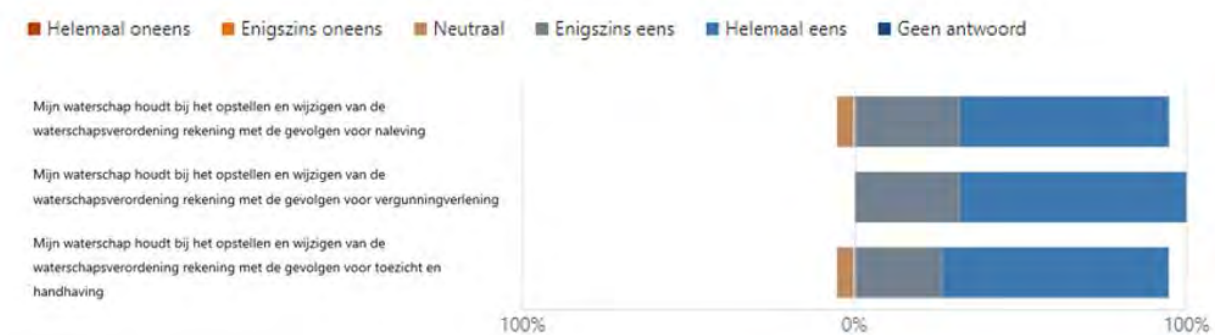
Helemaal oneens   Enigszins oneens   Neutraal   Enigszins eens   Helemaal eens   Geen antwoord

Mijn waterschap houdt bij het opstellen en wijzigen van de waterschapsverordening rekening met de gevolgen voor naleving

Mijn waterschap houdt bij het opstellen en wijzigen van de waterschapsverordening rekening met de gevolgen voor vergunningverlening

Mijn waterschap houdt bij het opstellen en wijzigen van de waterschapsverordening rekening met de gevolgen voor toezicht en handhaving

100%   0%   100%